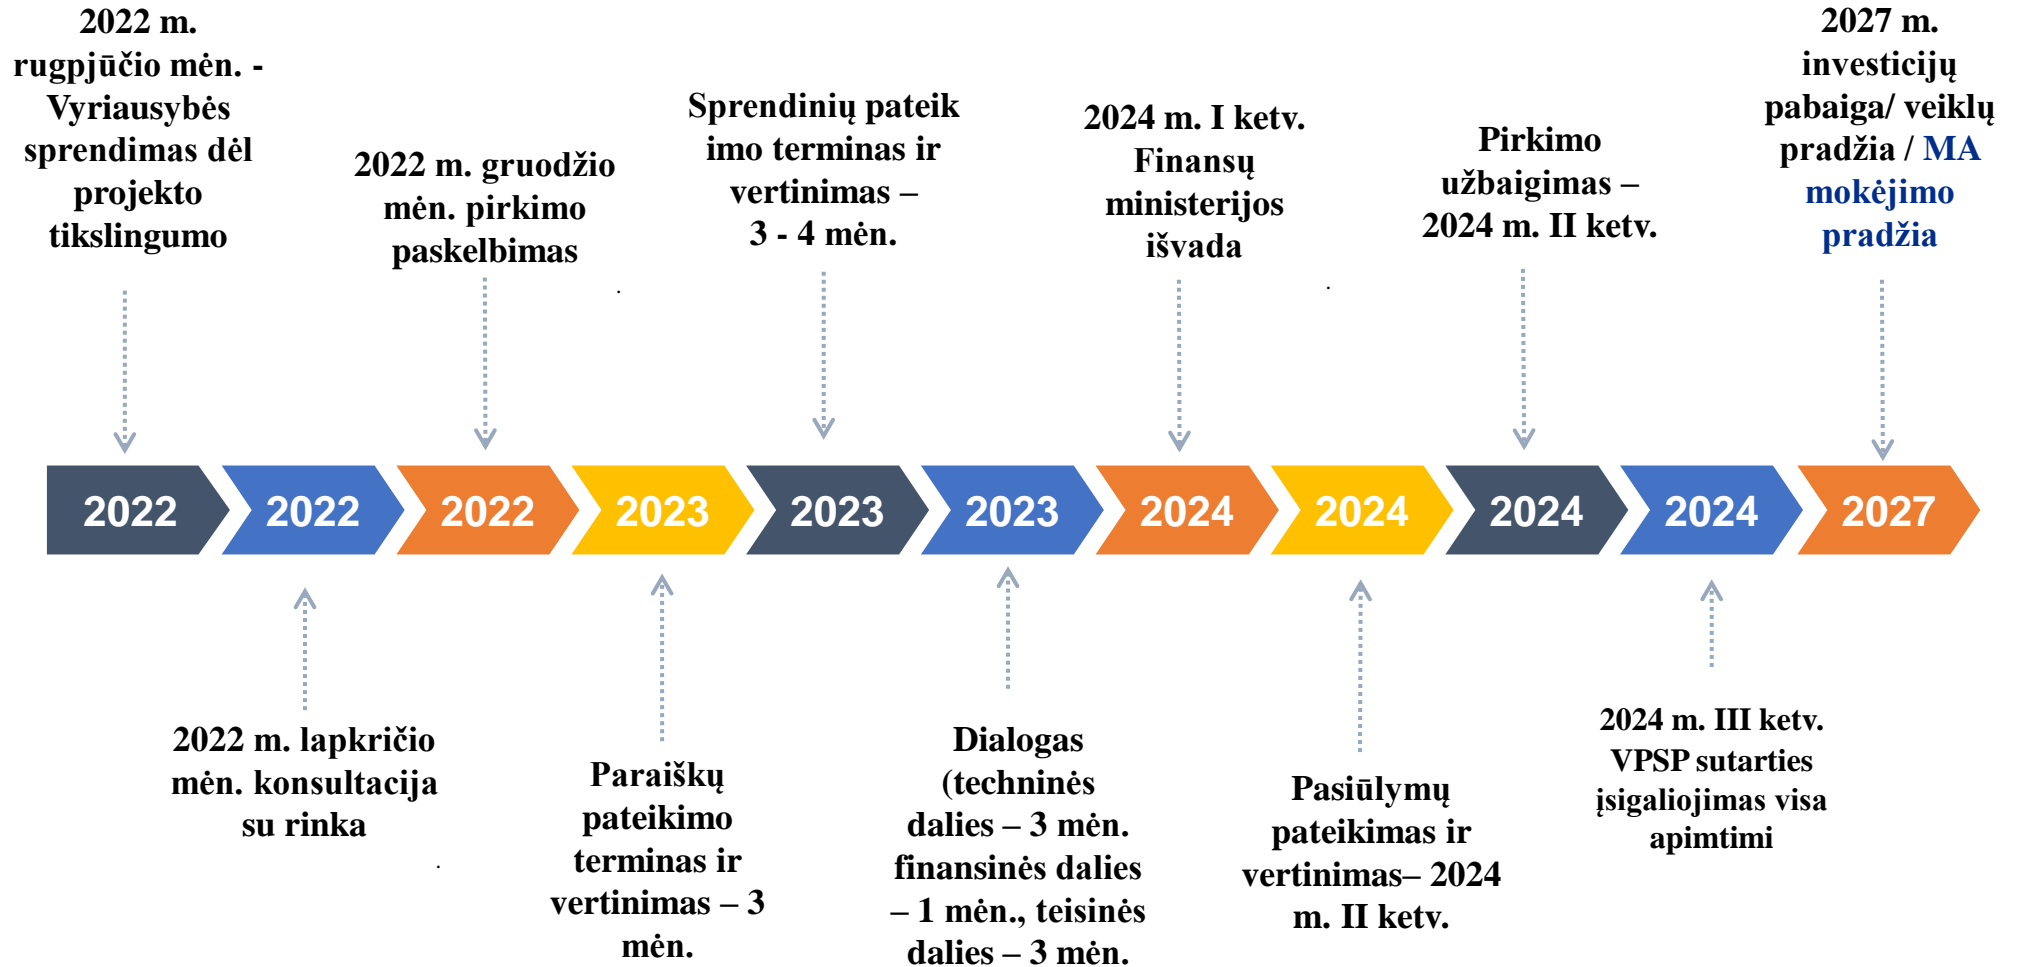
2022 m. rugpjūčio mėn. - Vyriausybės sprendimas dėl projekto tikslingumo

2022 m. gruodžio mėn. pirkimo paskelbimas

Sprendinių pateikimo terminas ir vertinimas – 3 - 4 mėn.

2024 m. I ketv. Finansų ministerijos išvada

Pirkimo užbaigimas – 2024 m. II ketv.

2027 m. investicijų pabaiga/ veiklų pradžia / MA mokėjimo pradžia

2022 2022 2022 2023 2023 2023 2024 2024 2024 2024 2027

2022 m. lapkričio mėn. konsultacija su rinka

Paraiškų pateikimo terminas ir vertinimas – 3 mėn.

Dialogas (techninės dalies – 3 mėn. finansinės dalies – 1 mėn., teisinės dalies – 3 mėn.

Pasiūlymų pateikimas ir vertinimas– 2024 m. II ketv.

2024 m. III ketv. VPSP sutarties įsigaliojimas visa apimtimi